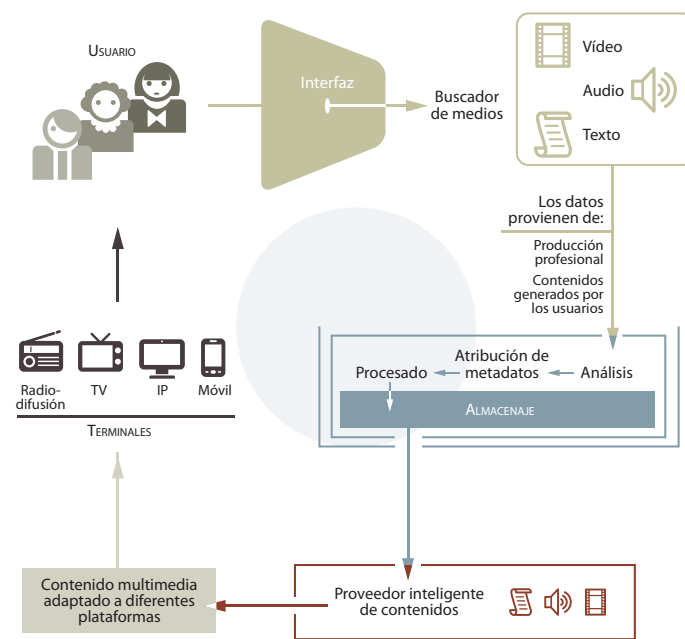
Usuario

Interfaz

Buscador de medios

Vídeo

Audio

Texto

Los datos provienen de:

Producción profesional

Contenidos generados por los usuarios

Atribución de metadatos

Procesado

Análisis

Almacenaje

Radio-difusión

TV

IP

Móvil

Terminales

Contenido multimedia adaptado a diferentes plataformas

Proveedor inteligente de contenidos